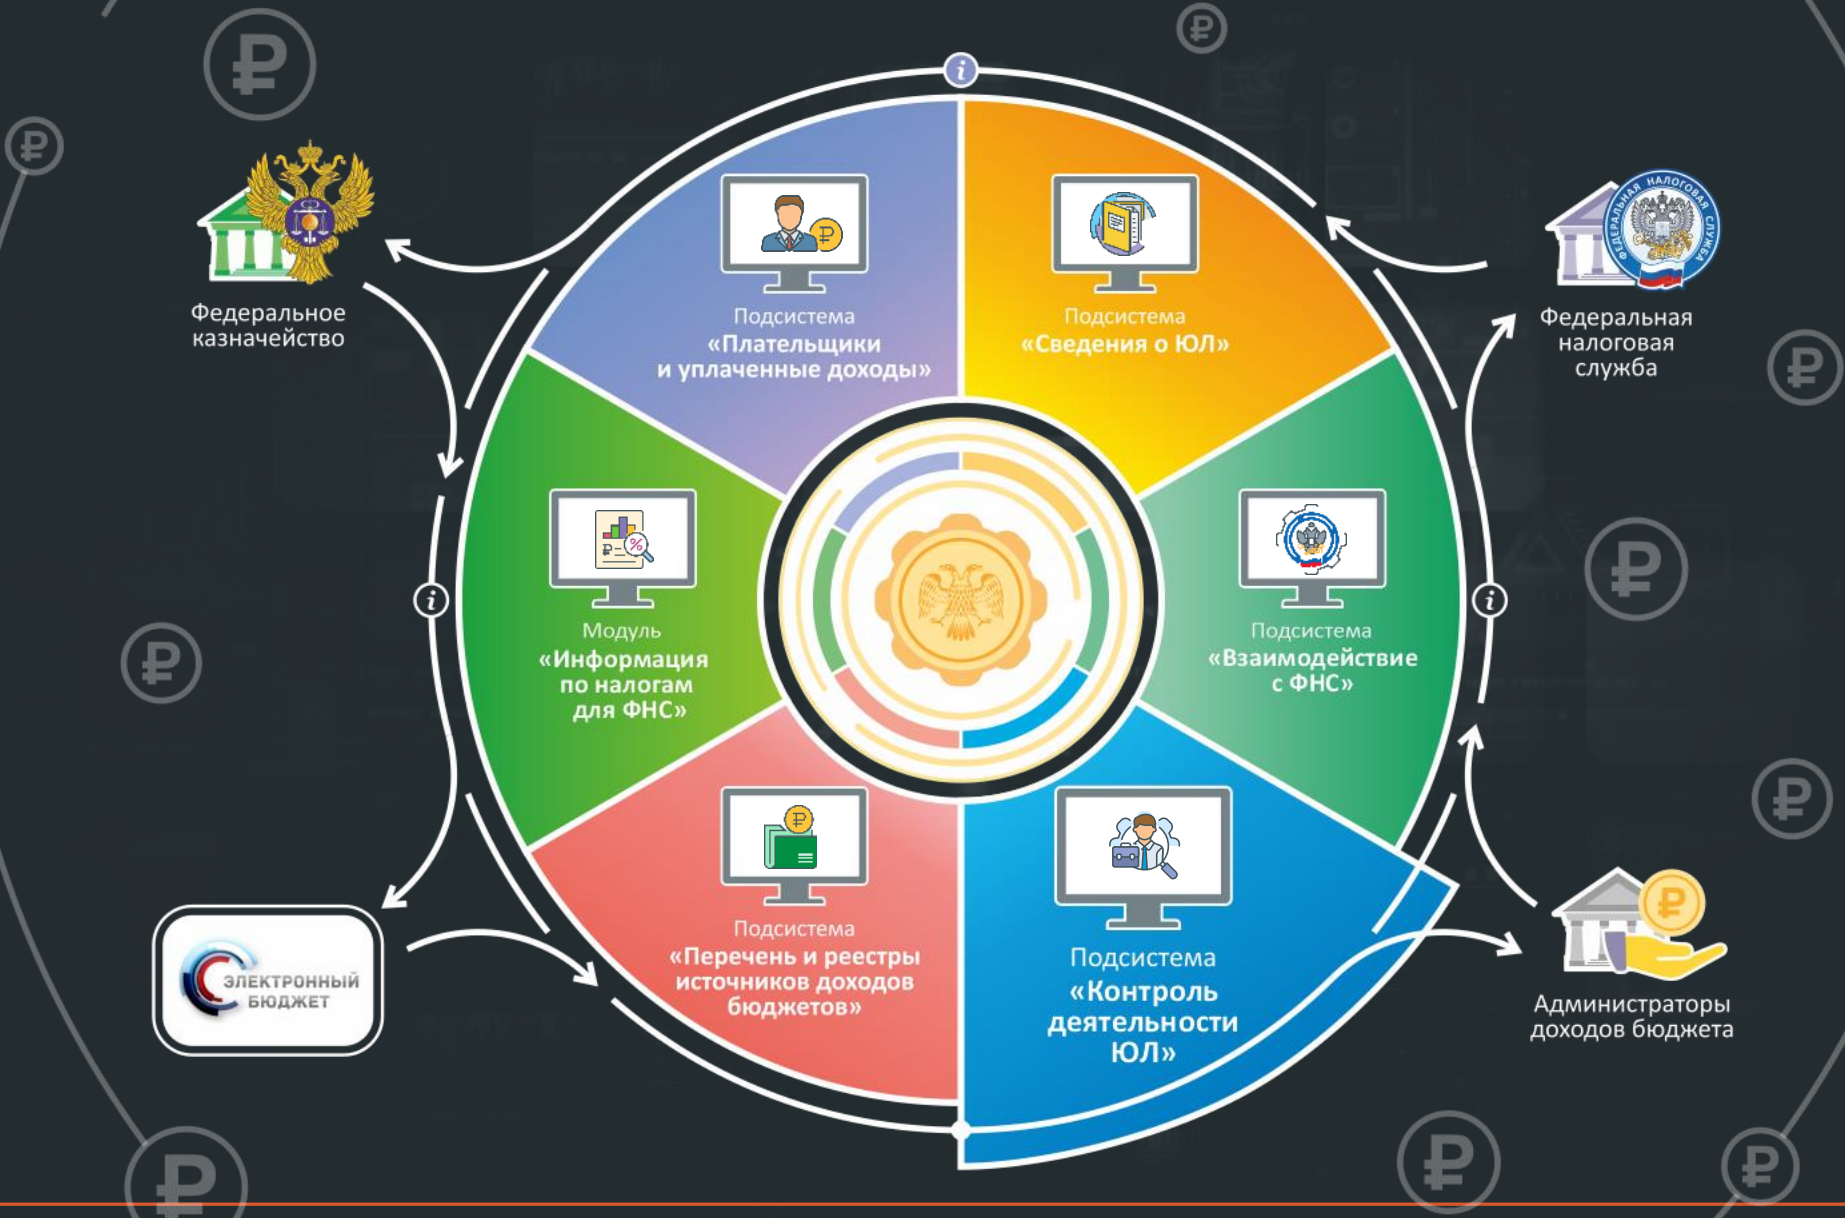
Федеральное казначейство

Подсистема «Плательщики и уплаченные доходы»

Подсистема «Сведения о ЮЛ»

Федеральная налоговая служба

ФЕДЕРАЛЬНАЯ НАЛОГОВАЯ СЛУЖБА

Модуль «Информация по налогам для ФНС»

Подсистема «Взаимодействие с ФНС»

ЭЛЕКТРОННЫЙ БЮДЖЕТ

Подсистема «Перечень и реестры источников доходов бюджетов»

Подсистема «Контроль деятельности ЮЛ»

Администраторы доходов бюджета